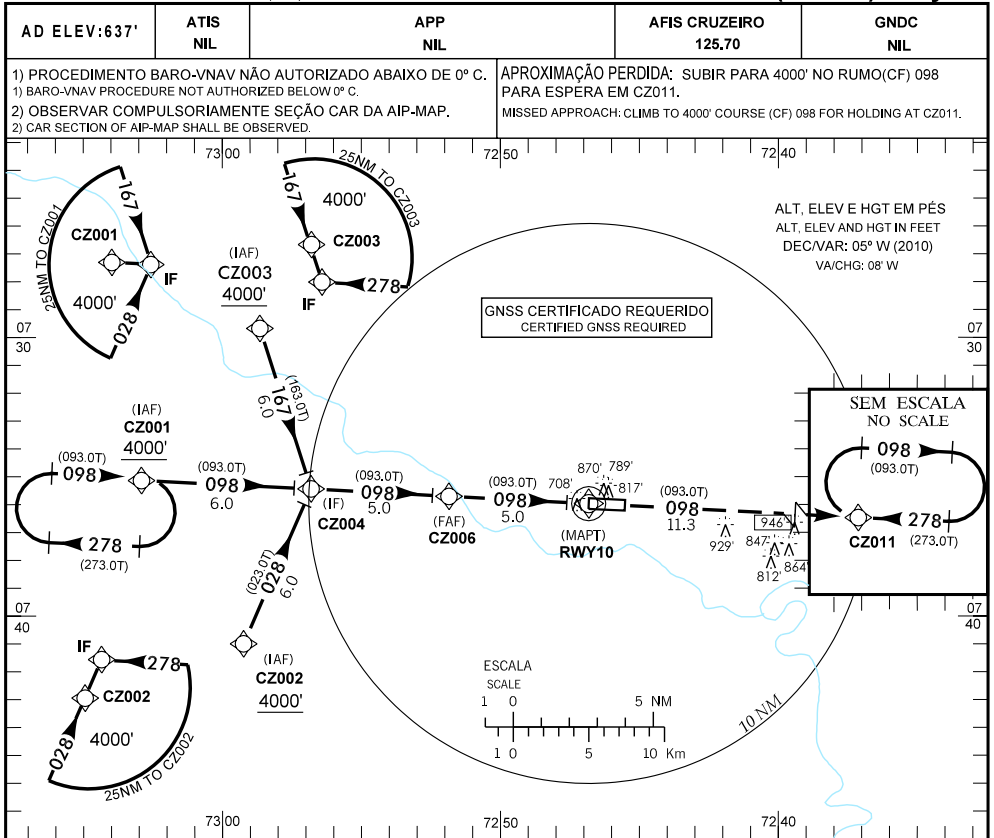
| AD ELEV:637' | ATIS NIL | APP NIL | AFIS CRUZEIRO 125.70 | GNDC NIL |
|---|---|---|---|---|

1) PROCEDIMENTO BARO-VNAV NÃO AUTORIZADO ABAIXO DE 0º C.
1) BARO-VNAV PROCEDURE NOT AUTHORIZED BELOW 0º C.
2) OBSERVAR COMPULSORIAMENTE SEÇÃO CAR DA AIP-MAP.
2) CAR SECTION OF AIP-MAP SHALL BE OBSERVED.

APROXIMAÇÃO PERDIDA: SUBIR PARA 4000' NO RUMO(CF) 098 PARA ESPERA EM CZ011.
MISSED APPROACH: CLIMB TO 4000' COURSE (CF) 098 FOR HOLDING AT CZ011.

73|00
72|50
72|40

25NM TO CZ001
CZ001
167
IF
4000'
028

25NM TO CZ003
167
4000'
CZ003
IF
278

(IAF)
CZ003
4000'

ALT, ELEV E HGT EM PÉS
ALT, ELEV AND HGT IN FEET
DEC/VAR: 05º W (2010)
VA/CHG: 08' W

GNSS CERTIFICADO REQUERIDO
CERTIFIED GNSS REQUIRED

07
30

(163.0T)
167
6.0

SEM ESCALA
NO SCALE
098
(093.0T)
CZ011
278
(273.0T)

(IAF)
CZ001
4000'
(093.0T)
098
278
(273.0T)

(093.0T)
098
6.0

(IF)
CZ004

(093.0T)
098
5.0

(FAF)
CZ006

(093.0T)
098
5.0

870'
789'
708'
817'
(MAPT)
RWY10

(093.0T)
098
11.3

946
929'
847'
812'
864'

(023.0T)
028
6.0

07
40

IF
278
CZ002
028
4000'
25NM TO CZ002

(IAF)
CZ002
4000'

ESCALA
SCALE
1 0 5 NM
1 0 5 10 Km

10 NM

73|00
72|50
72|40